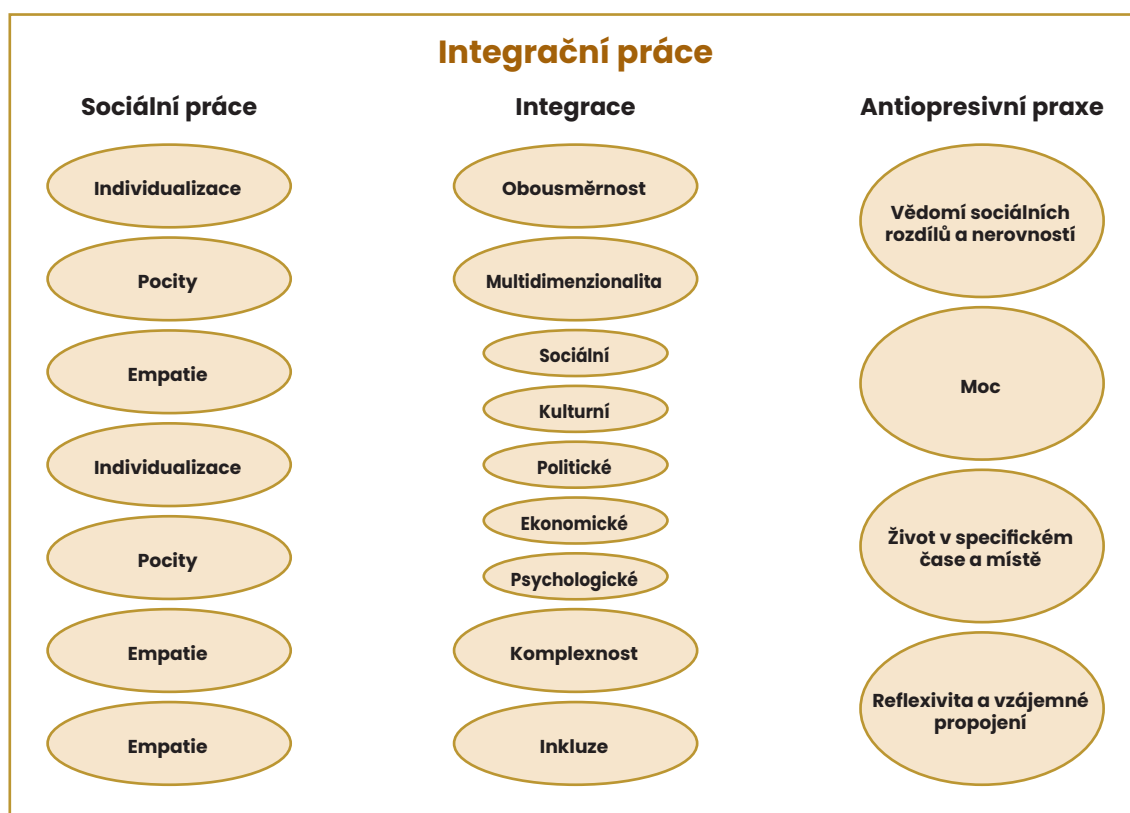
Integrační práce

Sociální práce

Individualizace

Pocity

Empatie

Individualizace

Pocity

Empatie

Empatie

Integrace

Obousměrnost

Multidimenzionalita

Sociální

Kulturní

Politické

Ekonomické

Psychologické

Komplexnost

Inkluze

Antiopresivní praxe

Vědomí sociálních rozdílů a nerovností

Moc

Život v specifickém čase a místě

Reflexivita a vzájemné propojení